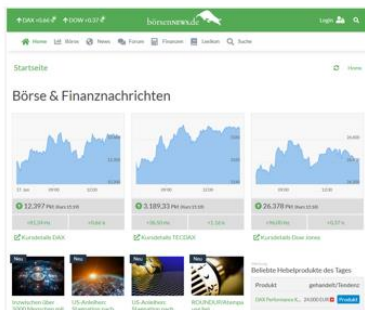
DAX +0,46 DOW +0,37 börsennews.de Login

Home Börse News Forum Finanzen Lexikon Suche

Startseite Home

Börse & Finanznachrichten

12.397 Pkt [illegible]

3.189,33 Pkt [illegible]

26.378 Pkt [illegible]

+0,46 %

+0,37 %

Kursdetails DAX

Kursdetails TECDAX

Kursdetails Dow Jones

Neu

Neu

Neu

Neu

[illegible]

US-Anleihen: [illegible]

US-Anleihen: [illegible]

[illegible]

Beliebte Hebelprodukte des Tages

Produkt

gehandelt/Tendenz

DAX Performance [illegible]

Produkt